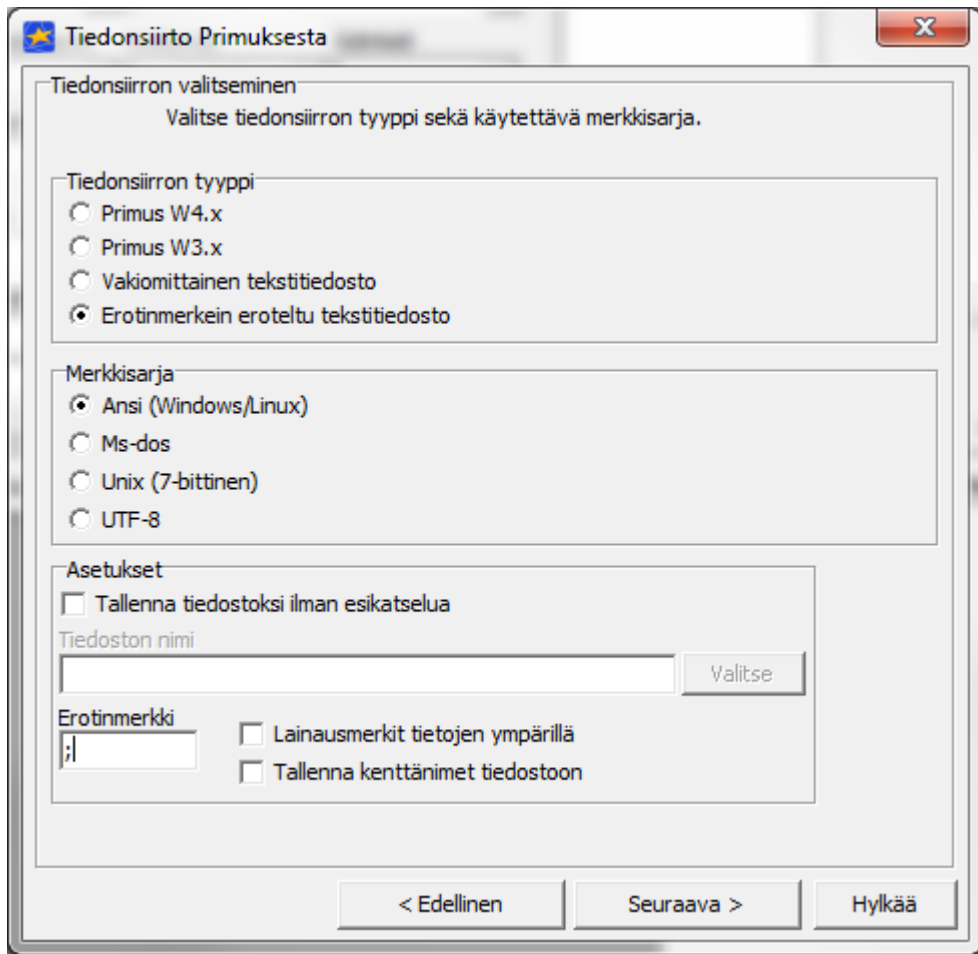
Tiedonsiirto Primuksesta

Tiedonsiirron valitseminen

Valitse tiedonsiirron tyyppi sekä käytettävä merkkisarja.

Tiedonsiirron tyyppi

Primus W4.x

Primus W3.x

Vakiomittainen tekstitiedosto

Erotinmerkein eroteltu tekstitiedosto

Merkkisarja

Ansi (Windows/Linux)

Ms-dos

Unix (7-bittinen)

UTF-8

Asetukset

Tallenna tiedostoksi ilman esikatselua

Tiedoston nimi

Valitse

Erotinmerkki

;

Lainausmerkit tietojen ympärillä

Tallenna kenttänimet tiedostoon

< Edellinen

Seuraava >

Hylkää